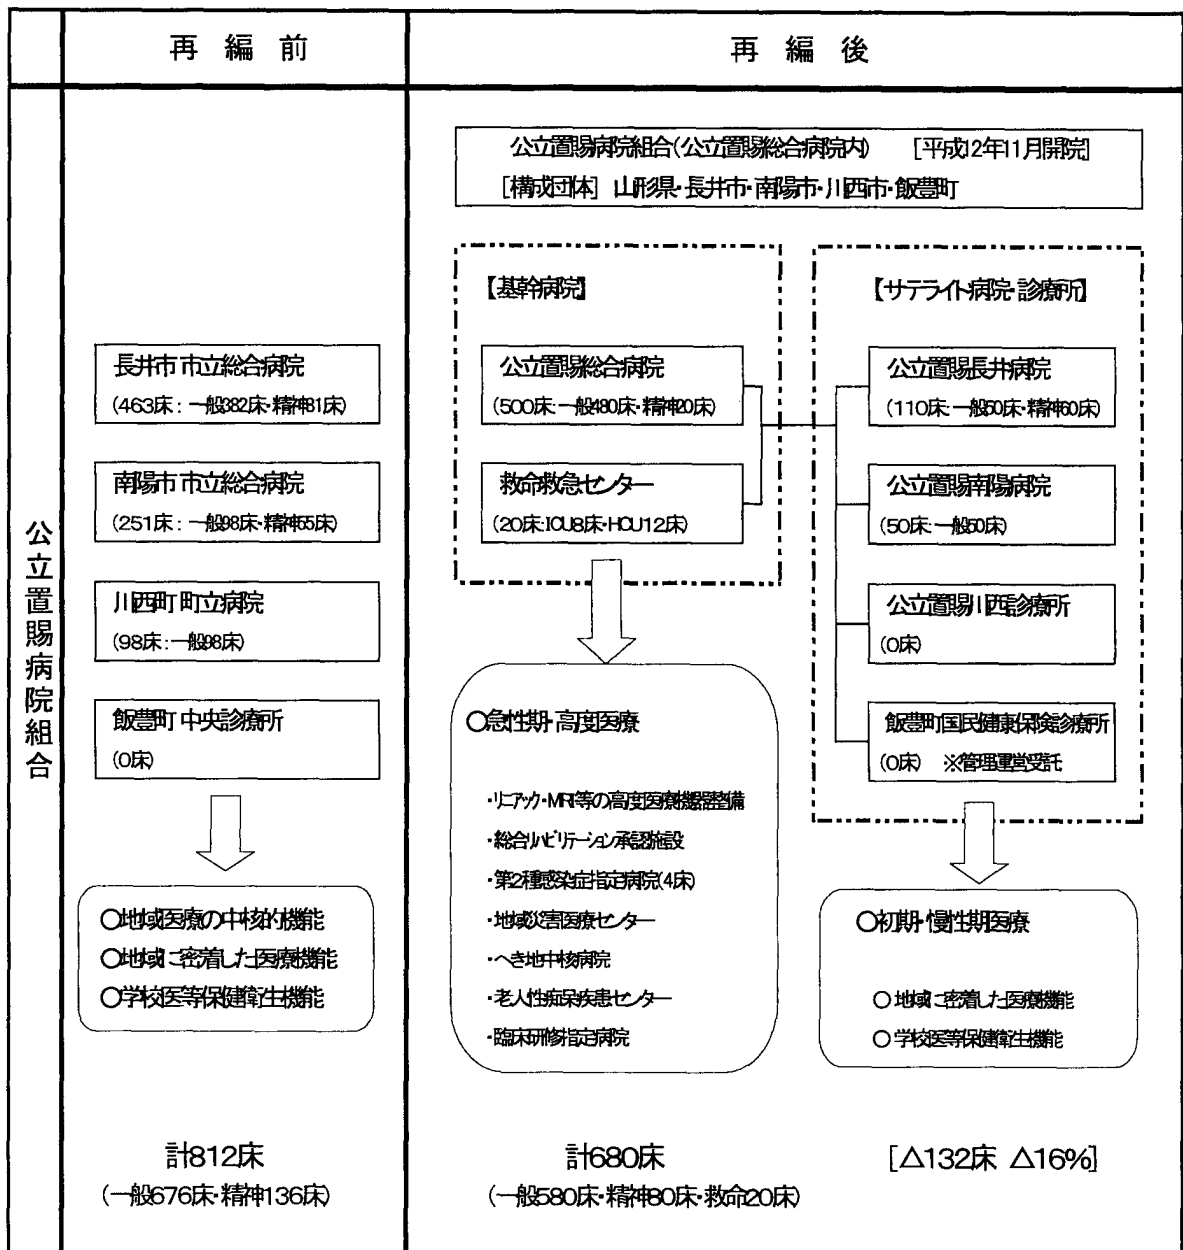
| | 再 編 前 | 再 編 後 |
|---|---|---|
| 公立置賜病院組合 | 長井市 市立総合病院 (463床：一般382床・精神81床)<br><br>南陽市 市立総合病院 (251床：一般98床・精神55床)<br><br>川西町 町立病院 (98床：一般98床)<br><br>飯豊町 中央診療所 (0床)<br><br>○地域医療の中核的機能<br>○地域に密着した医療機能<br>○学校医等保健衛生機能<br><br>計812床<br>(一般676床・精神136床) | 公立置賜病院組合(公立置賜総合病院内) [平成12年11月開院]<br>[構成団体] 山形県・長井市・南陽市・川西町・飯豊町<br><br>【基幹病院】<br>公立置賜総合病院 (500床：一般480床・精神20床)<br>救命救急センター (20床：ICU8床・HCU12床)<br><br>○急性期・高度医療<br>・リニアック・MRI等の高度医療機器整備<br>・総合リハビリテーション承認施設<br>・第2種感染症指定病院(4床)<br>・地域災害医療センター<br>・へき地中核病院<br>・老人性痴呆疾患センター<br>・臨床研修指定病院<br><br>【サテライト病院・診療所】<br>公立置賜長井病院 (110床：一般50床・精神60床)<br>公立置賜南陽病院 (50床：一般50床)<br>公立置賜川西診療所 (0床)<br>飯豊町国民健康保険診療所 (0床) ※管理運営受託<br><br>○初期・慢性期医療<br>○地域に密着した医療機能<br>○学校医等保健衛生機能<br><br>計680床<br>(一般580床・精神80床・救命20床)<br><br>[△132床 △16%] |